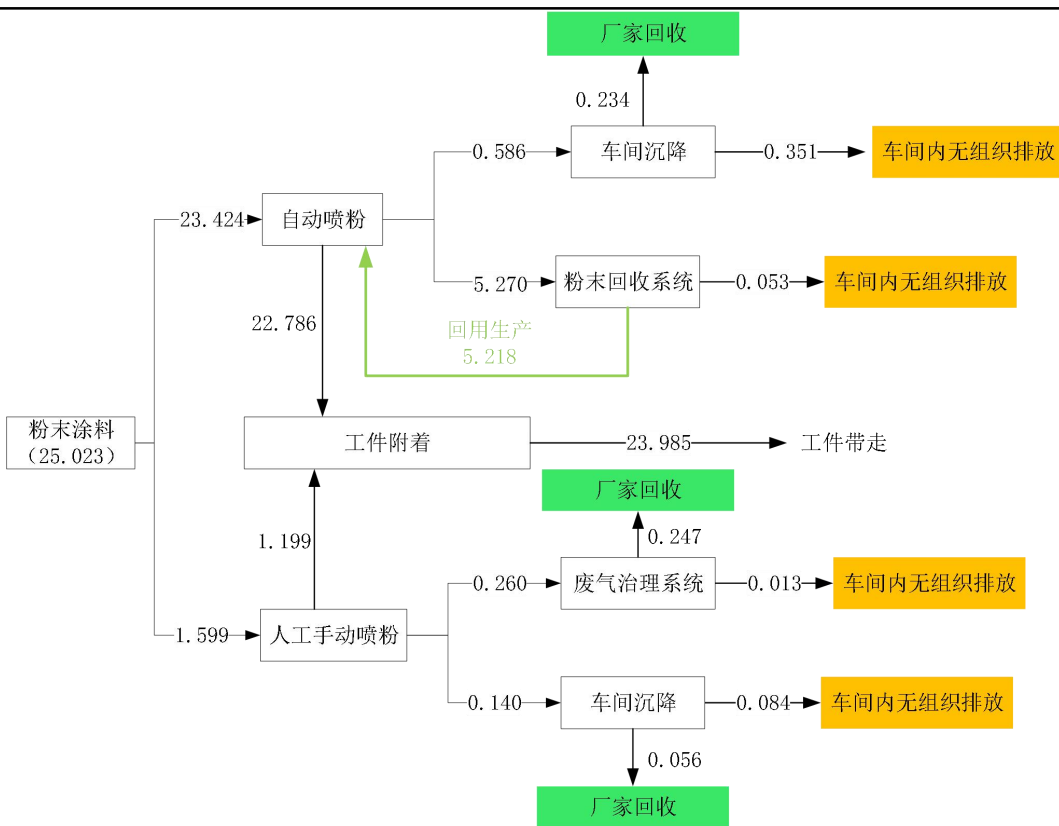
厂家回收

0.234

0.586

车间沉降

0.351

车间内无组织排放

23.424

自动喷粉

5.270

粉末回收系统

0.053

车间内无组织排放

22.786

回用生产
5.218

粉末涂料
(25.023)

工件附着

23.985

工件带走

厂家回收

0.247

1.199

0.260

废气治理系统

0.013

车间内无组织排放

1.599

人工手动喷粉

0.140

车间沉降

0.084

车间内无组织排放

0.056

厂家回收